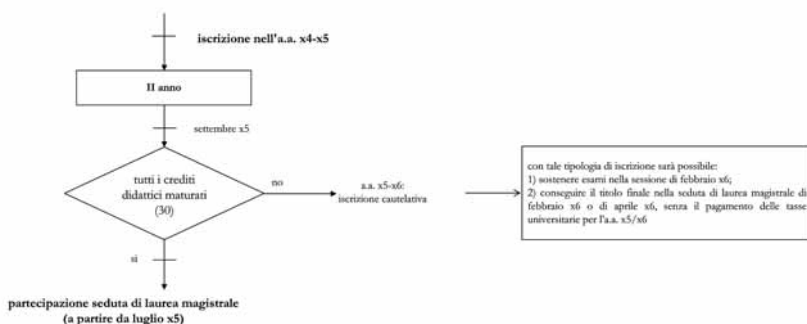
iscrizione nell'a.a. x4-x5

II anno

settembre x5

tutti i crediti didattici maturati (30)

no

a.a. x5-x6: iscrizione cautelativa

con tale tipologia di iscrizione sarà possibile:
1) sostenere esami nella sessione di febbraio x6;
2) conseguire il titolo finale nella seduta di laurea magistrale di febbraio x6 o di aprile x6, senza il pagamento delle tasse universitarie per l'a.a. x5/x6

si

partecipazione seduta di laurea magistrale
(a partire da luglio x5)